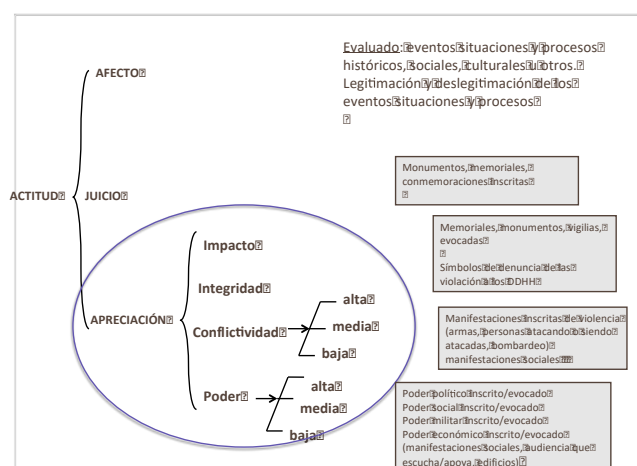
Evaluado: eventos situaciones y procesos históricos, sociales, culturales u otros. Legitimación y deslegitimación de los eventos situaciones y procesos

AFECTO

ACTITUD

JUICIO

APRECIACIÓN

Impacto

Integridad

Conflictividad

alta

media

baja

Poder

alta

media

baja

Monumentos, memoriales, conmemoraciones inscritas

Memoriales, monumentos, vigilias, evocadas

Símbolos de denuncia de las violación a los DDHH

Manifestaciones inscritas de violencia (armas, personas atacando o siendo atacadas, bombardeo) manifestaciones sociales

Poder político inscrito/evocado
Poder social inscrito/evocado
Poder militar inscrito/evocado
Poder económico inscrito/evocado
(manifestaciones sociales, audiencia que escucha/apoya, edificios)